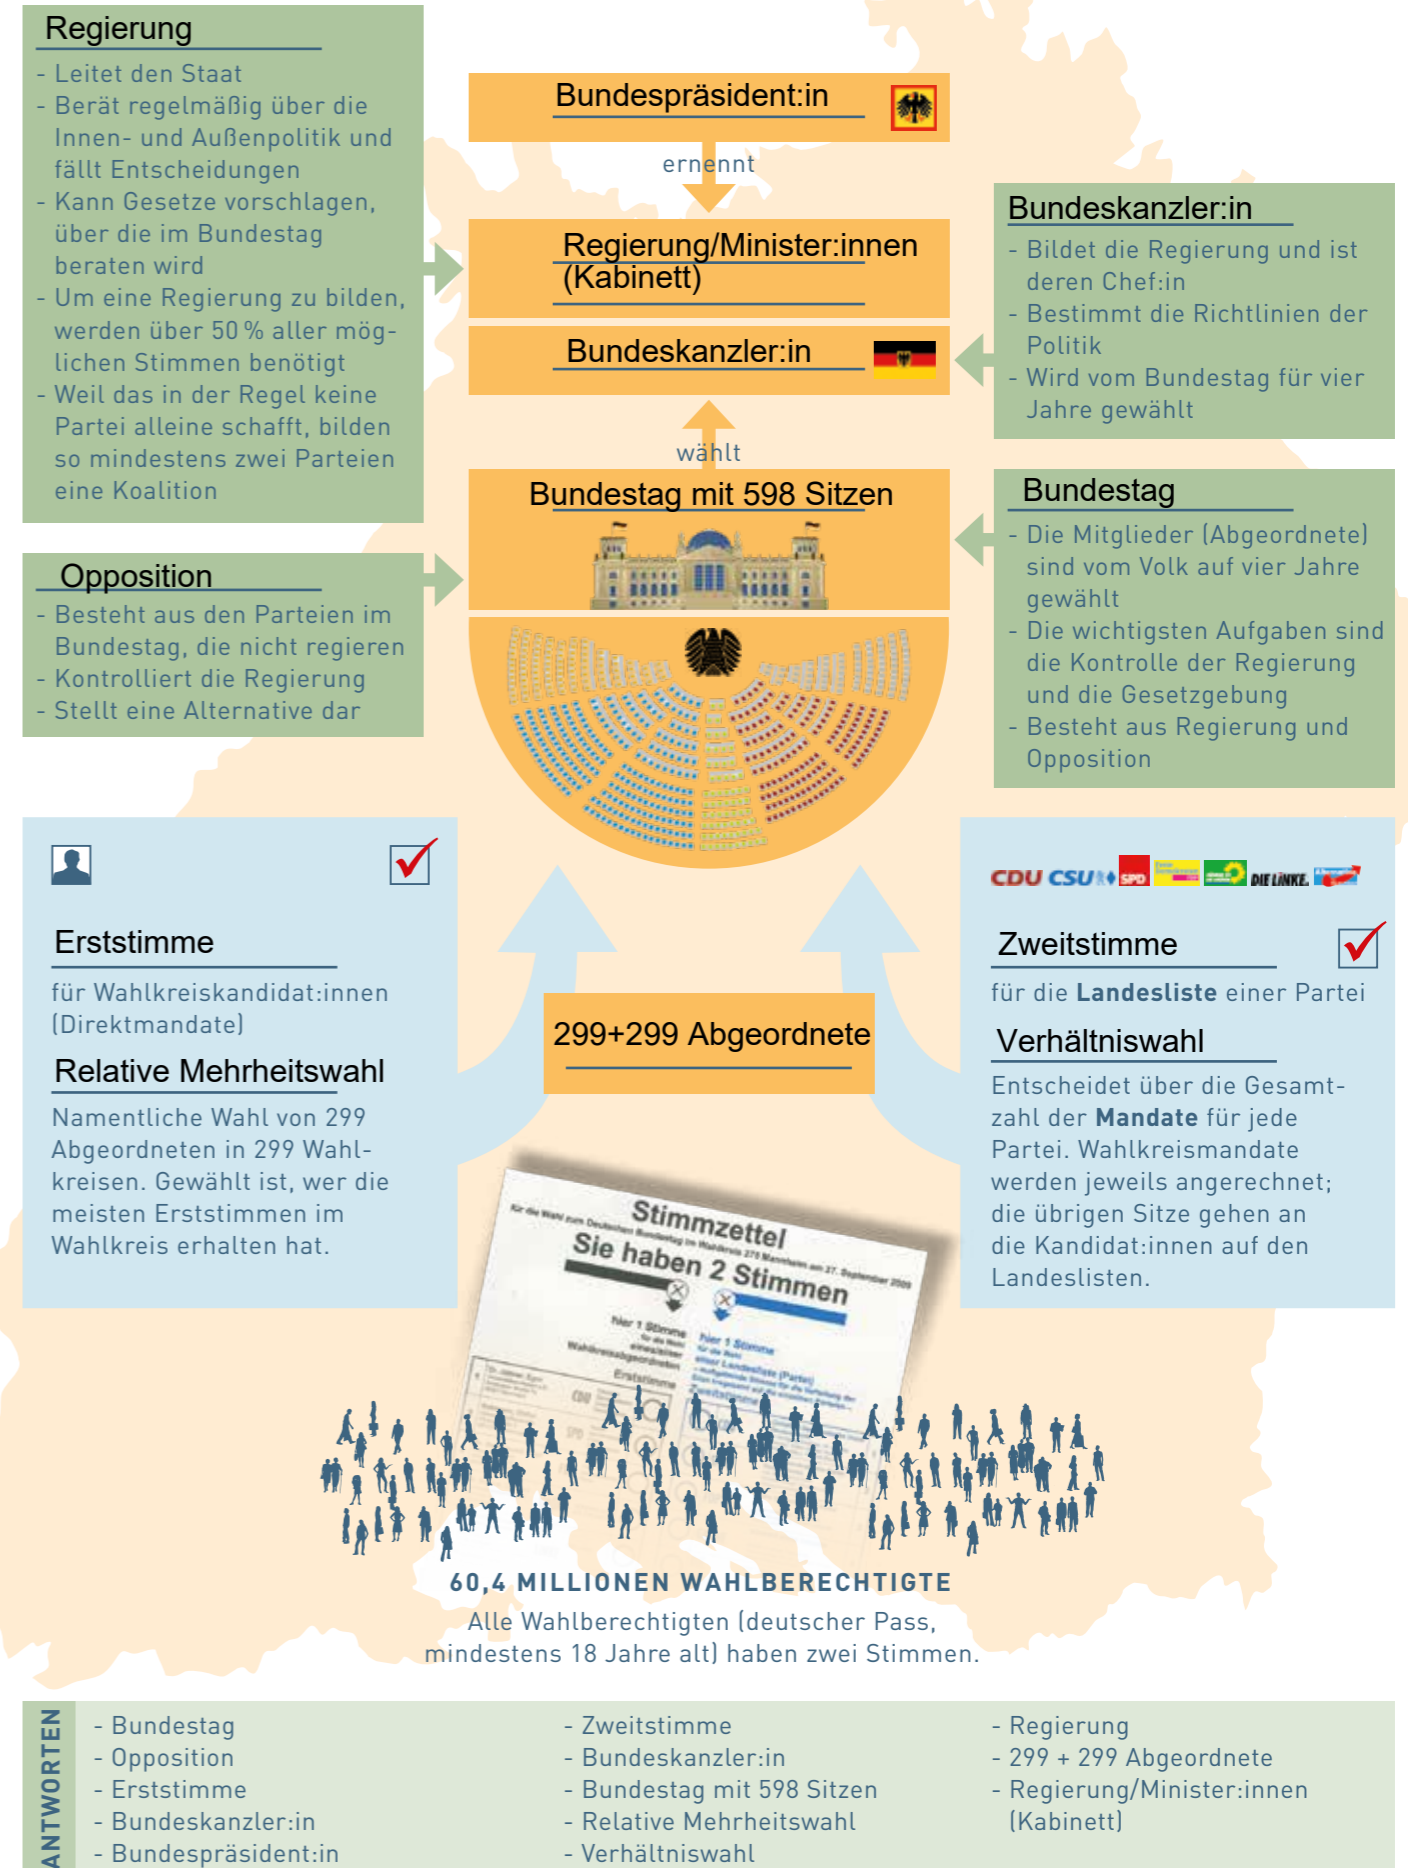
Regierung
- Leitet den Staat
- Berät regelmäßig über die Innen- und Außenpolitik und fällt Entscheidungen
- Kann Gesetze vorschlagen, über die im Bundestag beraten wird
- Um eine Regierung zu bilden, werden über 50 % aller möglichen Stimmen benötigt
- Weil das in der Regel keine Partei alleine schafft, bilden so mindestens zwei Parteien eine Koalition

Bundespräsident:in

ernennt

Regierung/Minister:innen (Kabinett)

Bundeskanzler:in

wählt

Bundestag mit 598 Sitzen

Bundeskanzler:in
- Bildet die Regierung und ist deren Chef:in
- Bestimmt die Richtlinien der Politik
- Wird vom Bundestag für vier Jahre gewählt

Bundestag
- Die Mitglieder (Abgeordnete) sind vom Volk auf vier Jahre gewählt
- Die wichtigsten Aufgaben sind die Kontrolle der Regierung und die Gesetzgebung
- Besteht aus Regierung und Opposition

Opposition
- Besteht aus den Parteien im Bundestag, die nicht regieren
- Kontrolliert die Regierung
- Stellt eine Alternative dar

Erststimme
für Wahlkreiskandidat:innen (Direktmandate)

Relative Mehrheitswahl
Namentliche Wahl von 299 Abgeordneten in 299 Wahlkreisen. Gewählt ist, wer die meisten Erststimmen im Wahlkreis erhalten hat.

299+299 Abgeordnete

CDU CSU SPD DIE LINKE.

Zweitstimme
für die Landesliste einer Partei

Verhältniswahl
Entscheidet über die Gesamtzahl der Mandate für jede Partei. Wahlkreismandate werden jeweils angerechnet; die übrigen Sitze gehen an die Kandidat:innen auf den Landeslisten.

Stimmzettel
Sie haben 2 Stimmen
hier 1 Stimme
hier 1 Stimme
Erststimme
Zweitstimme

60,4 MILLIONEN WAHLBERECHTIGTE
Alle Wahlberechtigten (deutscher Pass, mindestens 18 Jahre alt) haben zwei Stimmen.

ANTWORTEN
- Bundestag
- Opposition
- Erststimme
- Bundeskanzler:in
- Bundespräsident:in

- Zweitstimme
- Bundeskanzler:in
- Bundestag mit 598 Sitzen
- Relative Mehrheitswahl
- Verhältniswahl

- Regierung
- 299 + 299 Abgeordnete
- Regierung/Minister:innen (Kabinett)